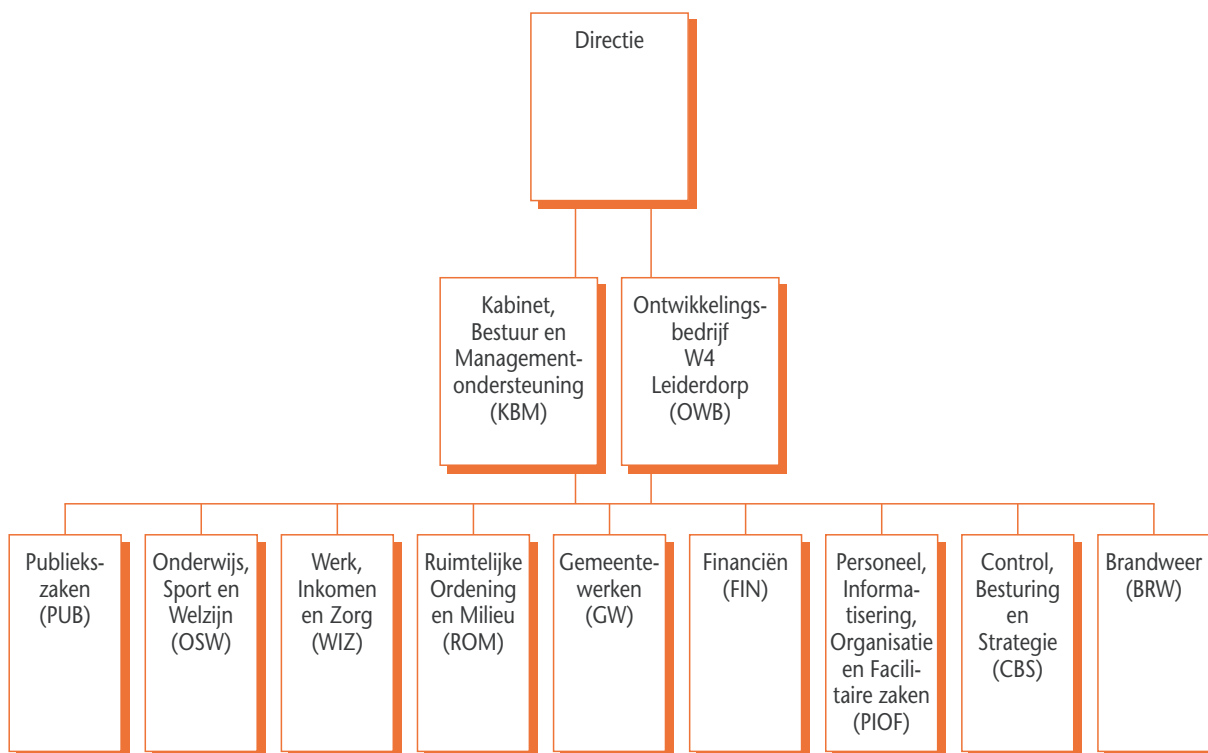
Directie

Kabinet, Bestuur en Managementondersteuning (KBM)

Ontwikkelingsbedrijf W4 Leiderdorp (OWB)

Publiekszaken (PUB)

Onderwijs, Sport en Welzijn (OSW)

Werk, Inkomen en Zorg (WIZ)

Ruimtelijke Ordening en Milieu (ROM)

Gemeentewerken (GW)

Financiën (FIN)

Personeel, Informatisering, Organisatie en Facilitaire zaken (PIOF)

Control, Besturing en Strategie (CBS)

Brandweer (BRW)